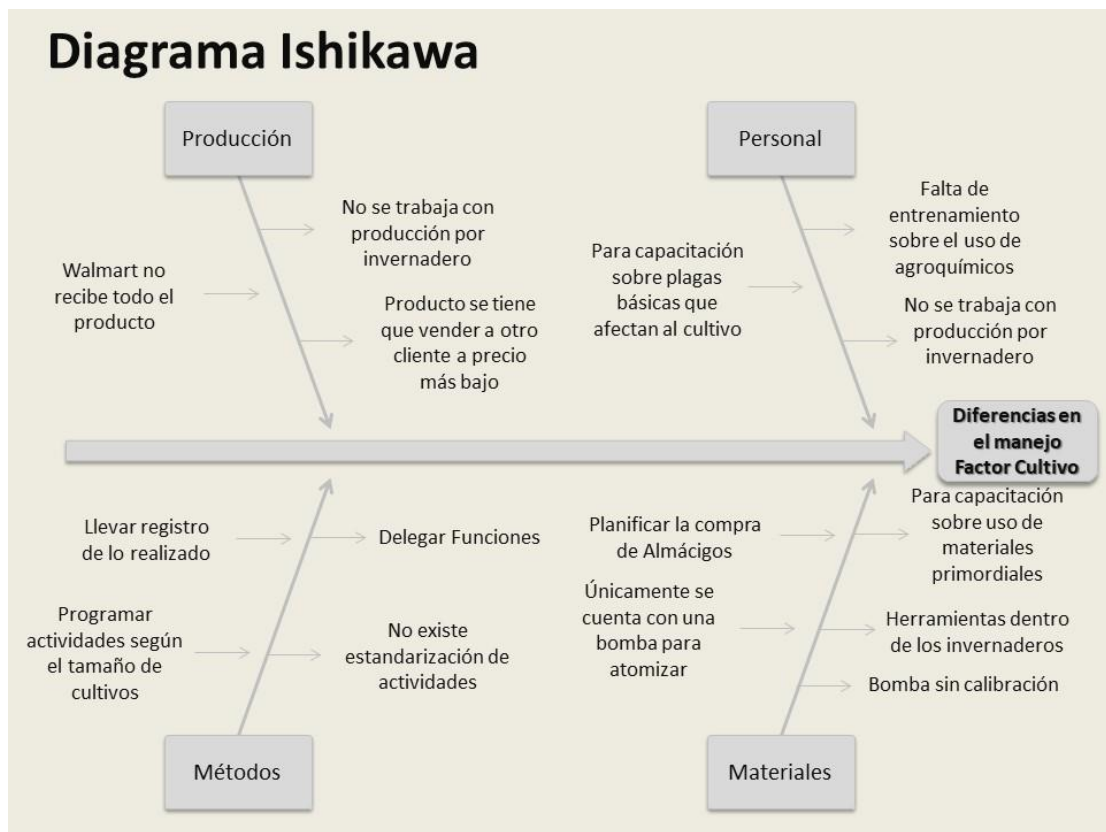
Diagrama Ishikawa

Producción

No se trabaja con producción por invernadero

Walmart no recibe todo el producto

Producto se tiene que vender a otro cliente a precio más bajo

Personal

Falta de entrenamiento sobre el uso de agroquímicos

Para capacitación sobre plagas básicas que afectan al cultivo

No se trabaja con producción por invernadero

Diferencias en el manejo Factor Cultivo

Llevar registro de lo realizado

Delegar Funciones

Programar actividades según el tamaño de cultivos

No existe estandarización de actividades

Métodos

Planificar la compra de Almácigos

Para capacitación sobre uso de materiales primordiales

Únicamente se cuenta con una bomba para atomizar

Herramientas dentro de los invernaderos

Bomba sin calibración

Materiales